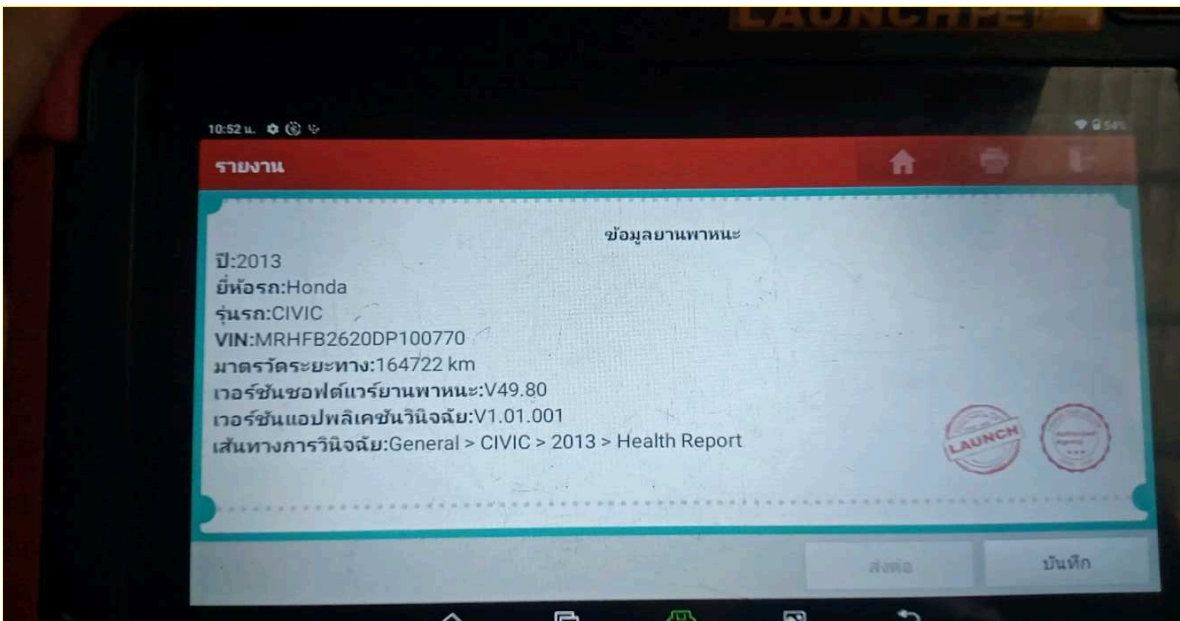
LAUNCH

10:52 น.

รายงาน

ข้อมูลยานพาหนะ

ปี:2013
ยี่ห้อรถ:Honda
รุ่นรถ:CIVIC
VIN:MRHFB2620DP100770
มาตรวัดระยะทาง:164722 km
เวอร์ชันซอฟต์แวร์ยานพาหนะ:V49.80
เวอร์ชันแอปพลิเคชันวินิจฉัย:V1.01.001
เส้นทางการวินิจฉัย:General > CIVIC > 2013 > Health Report

LAUNCH

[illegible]

ส่งต่อ

บันทึก